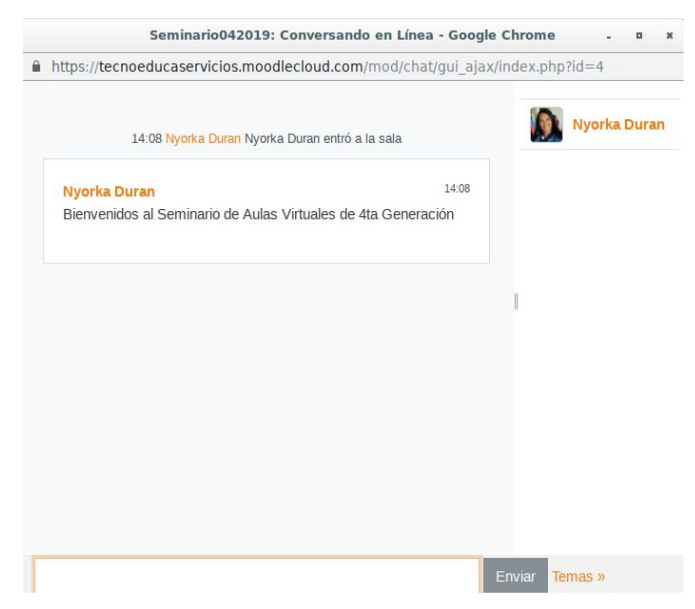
Seminario042019: Conversando en Línea - Google Chrome

https://tecnoeducaservicios.moodlecloud.com/mod/chat/gui_ajax/index.php?id=4

14:08 Nyorka Duran Nyorka Duran entró a la sala

Nyorka Duran 14:08
Bienvenidos al Seminario de Aulas Virtuales de 4ta Generación

Nyorka Duran

Enviar Temas »